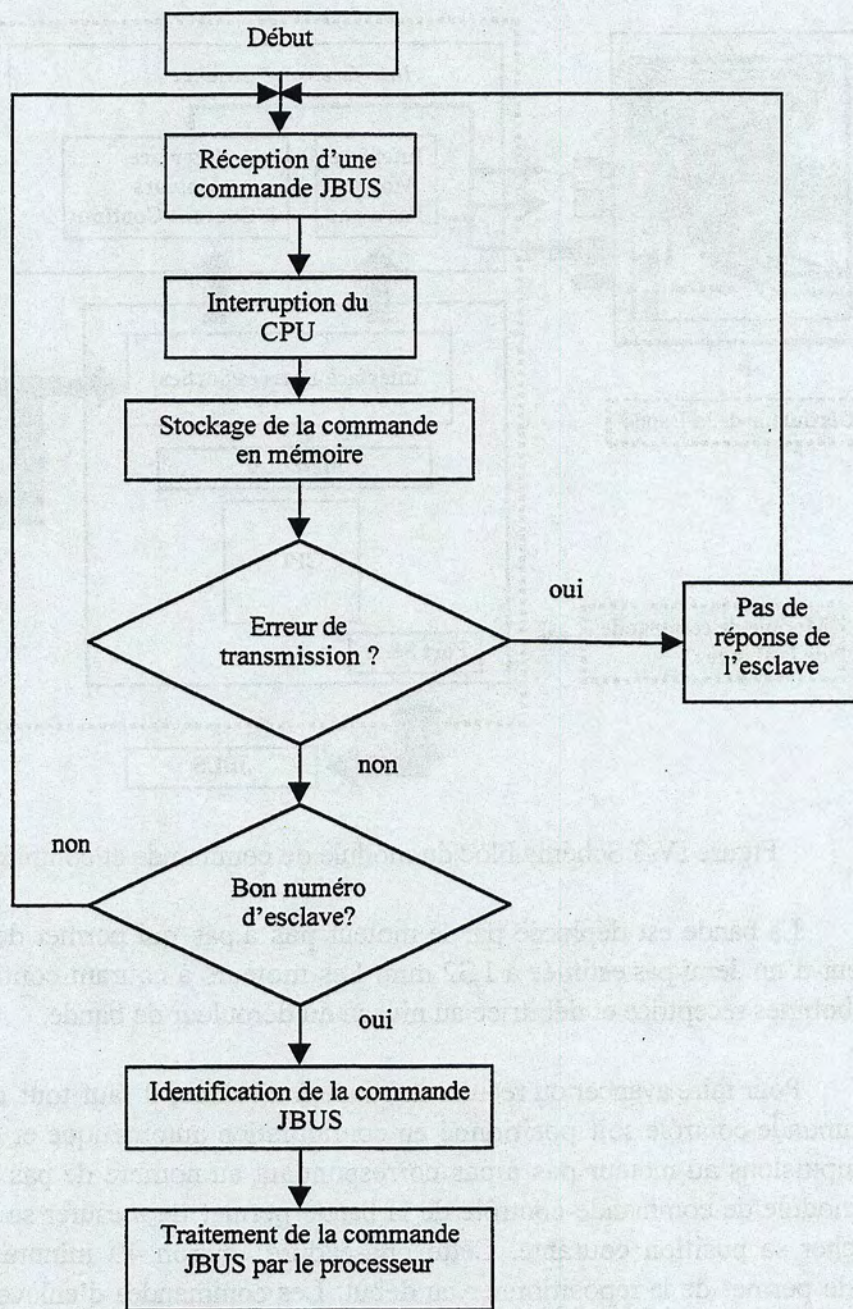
Début

Réception d'une commande JBUS

Interruption du CPU

Stockage de la commande en mémoire

Erreur de transmission ?

oui

Pas de réponse de l'esclave

non

non

Bon numéro d'esclave?

oui

Identification de la commande JBUS

Traitement de la commande JBUS par le processeur